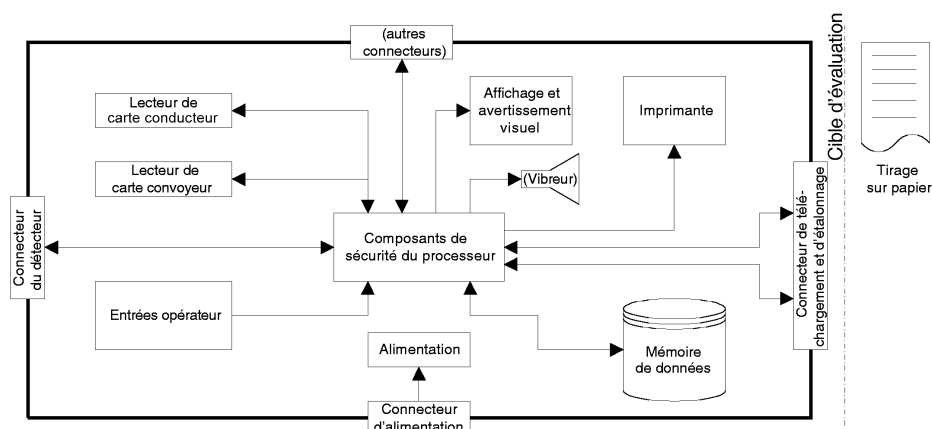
(autres connecteurs)

Cible d'évaluation

Lecteur de carte conducteur

Affichage et avertissement visuel

Imprimante

Lecteur de carte convoyeur

(Vibreur)

Tirage sur papier

Connecteur du détecteur

Composants de sécurité du processeur

Connecteur de télé-chargement et d'étalonnage

Entrées opérateur

Alimentation

Mémoire de données

Connecteur d'alimentation